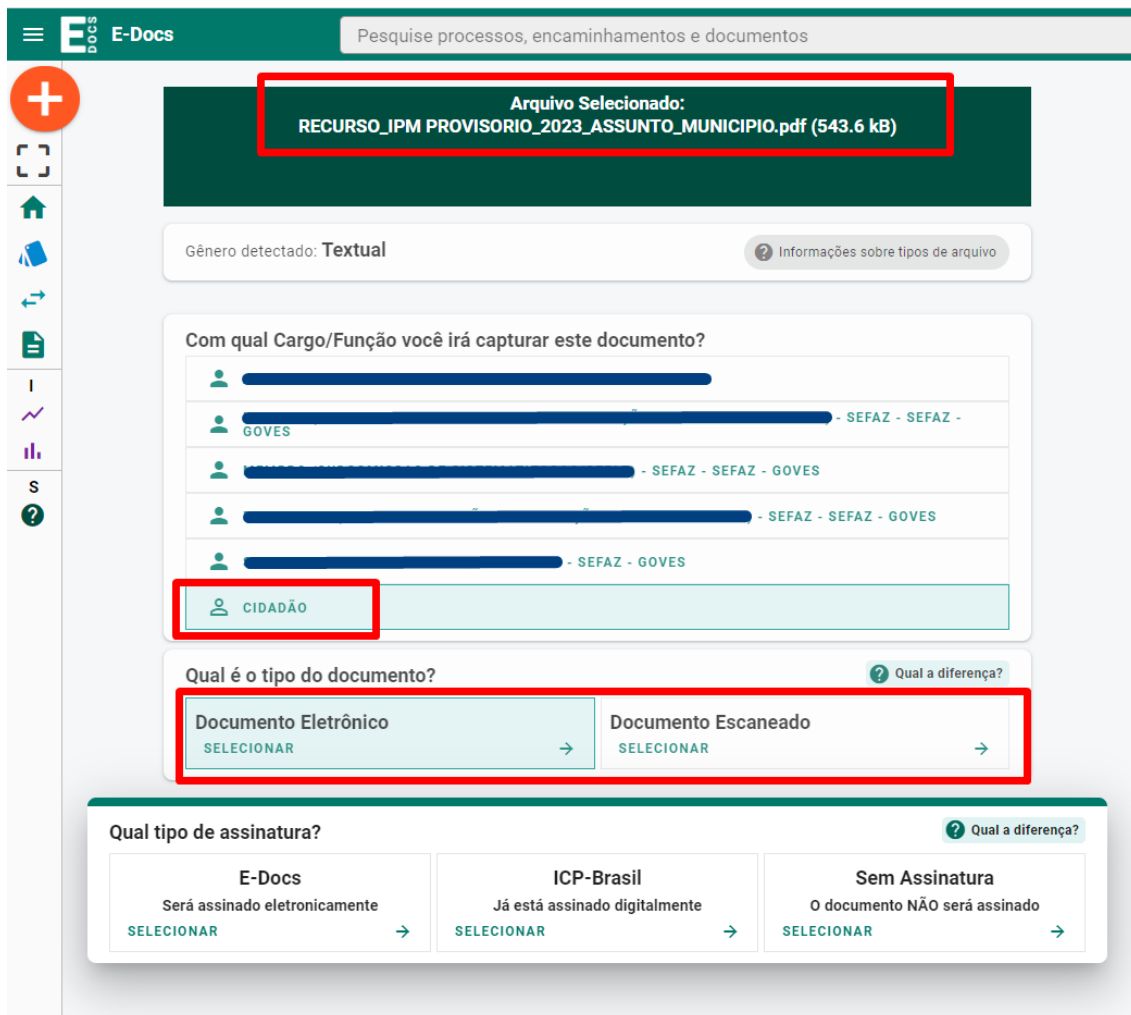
E DOCS E-Docs

Pesquise processos, encaminhamentos e documentos

I

S

Arquivo Selecionado:
RECURSO_IPM PROVISORIO_2023_ASSUNTO_MUNICIPIO.pdf (543.6 kB)

Gênero detectado: Textual

Informações sobre tipos de arquivo

Com qual Cargo/Função você irá capturar este documento?

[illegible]

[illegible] - SEFAZ - SEFAZ - GOVES

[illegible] - SEFAZ - SEFAZ - GOVES

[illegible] - SEFAZ - SEFAZ - GOVES

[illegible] - SEFAZ - GOVES

CIDADÃO

Qual é o tipo do documento?

Qual a diferença?

Documento Eletrônico
SELECIONAR

Documento Escaneado
SELECIONAR

Qual tipo de assinatura?

Qual a diferença?

E-Docs
Será assinado eletronicamente
SELECIONAR

ICP-Brasil
Já está assinado digitalmente
SELECIONAR

Sem Assinatura
O documento NÃO será assinado
SELECIONAR